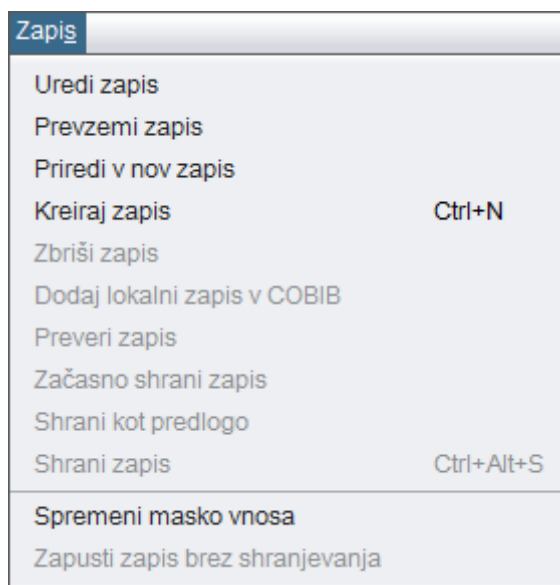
Zapis

Uredi zapis
Prevzemi zapis
Priredi v nov zapis
Kreiraj zapis Ctrl+N
Zbriši zapis
Dodaj lokalni zapis v COBIB
Preveri zapis
Začasno shrani zapis
Shrani kot predlogo
Shrani zapis Ctrl+Alt+S
Spremeni masko vnosa
Zapusti zapis brez shranjevanja